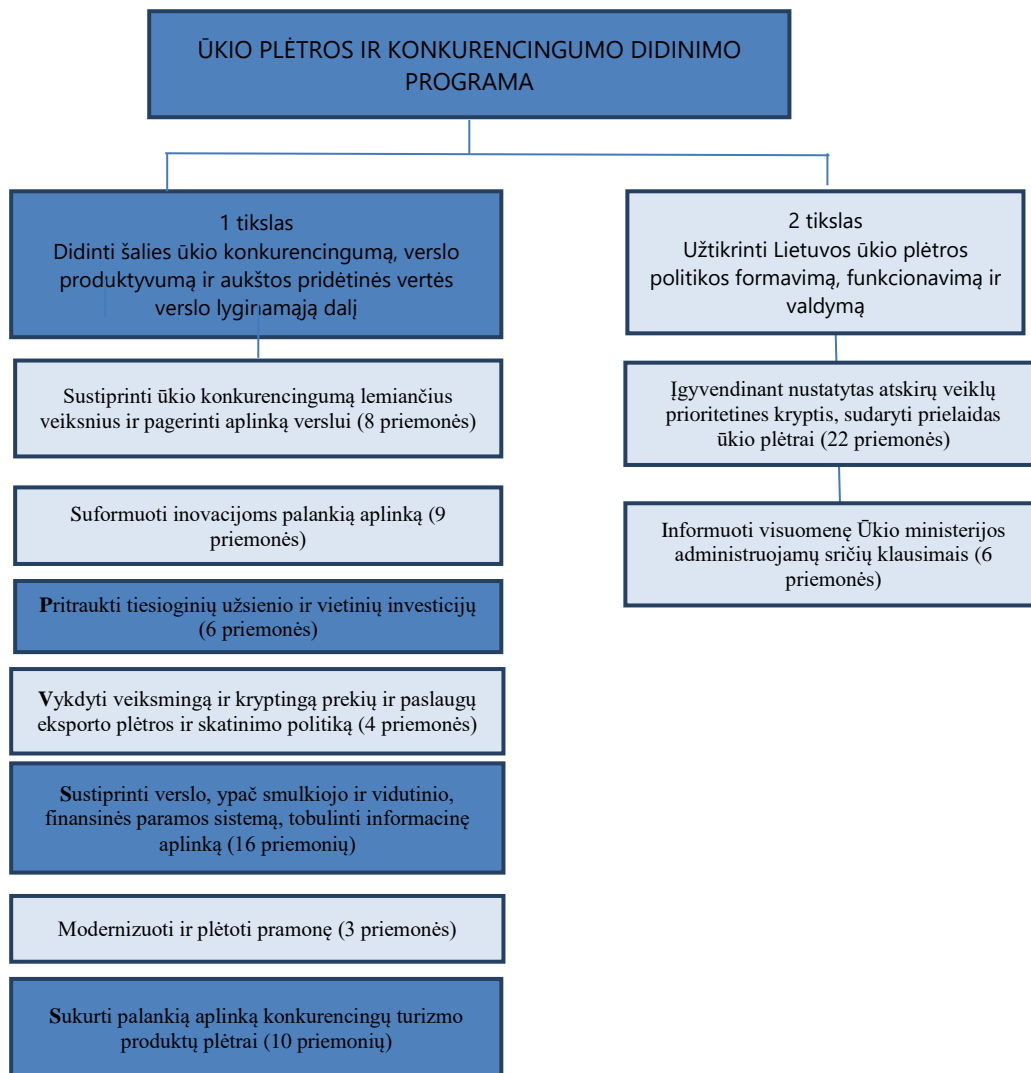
ŪKIO PLĖTROS IR KONKURENCINGUMO DIDINIMO PROGRAMA

1 tikslas
Didinti šalies ūkio konkurencingumą, verslo produktyvumą ir aukštos pridėtinės vertės verslo lyginamąją dalį

Sustiprinti ūkio konkurencingumą lemiančius veiksnius ir pagerinti aplinką verslui (8 priemonės)

Suformuoti inovacijoms palankią aplinką (9 priemonės)

Pritraukti tiesioginių užsienio ir vietinių investicijų (6 priemonės)

Vykdyti veiksmingą ir kryptingą prekių ir paslaugų eksporto plėtros ir skatinimo politiką (4 priemonės)

Sustiprinti verslo, ypač smulkiojo ir vidutinio, finansinės paramos sistemą, tobulinti informacinę aplinką (16 priemonių)

Modernizuoti ir plėtoti pramonę (3 priemonės)

Sukurti palankią aplinką konkurencingų turizmo produktų plėtrai (10 priemonių)

2 tikslas
Užtikrinti Lietuvos ūkio plėtros politikos formavimą, funkcionavimą ir valdymą

Įgyvendinant nustatytas atskirų veiklų prioritetines kryptis, sudaryti prielaidas ūkio plėtrai (22 priemonės)

Informuoti visuomenę Ūkio ministerijos administruojamų sričių klausimais (6 priemonės)